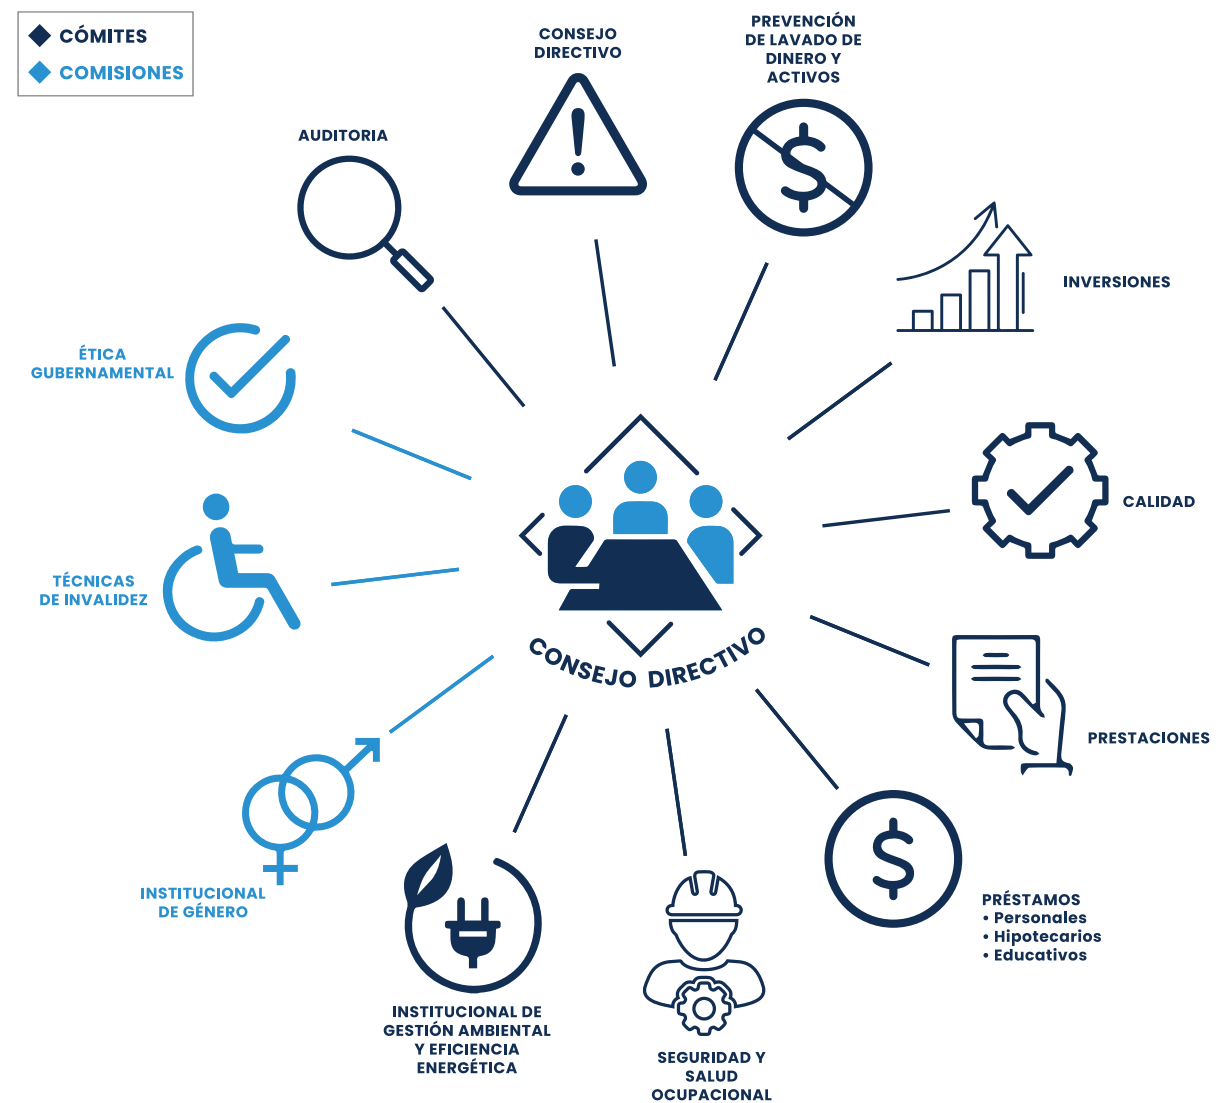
CÓMITES
COMISIONES

CONSEJO DIRECTIVO

PREVENCIÓN DE LAVADO DE DINERO Y ACTIVOS

AUDITORIA

INVERSIONES

ÉTICA GUBERNAMENTAL

CALIDAD

TÉCNICAS DE INVALIDEZ

CONSEJO DIRECTIVO

PRESTACIONES

INSTITUCIONAL DE GÉNERO

PRÉSTAMOS
• Personales
• Hipotecarios
• Educativos

INSTITUCIONAL DE GESTIÓN AMBIENTAL Y EFICIENCIA ENERGÉTICA

SEGURIDAD Y SALUD OCUPACIONAL